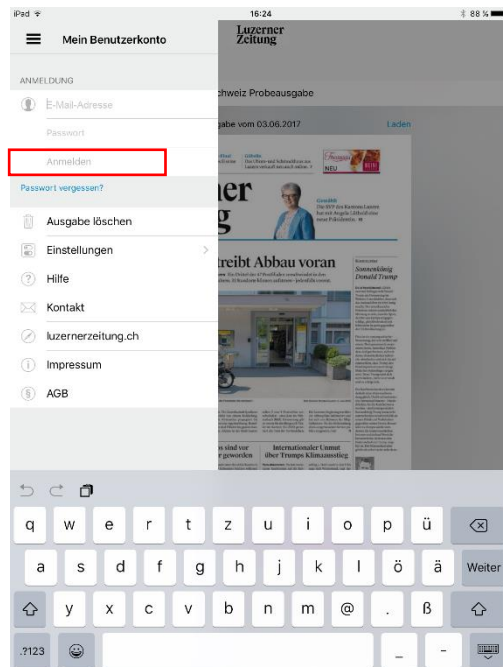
iPad 16:24 88 %

Mein Benutzerkonto

Luzerner Zeitung

ANMELDUNG

E-Mail-Adresse

Passwort

Anmelden

Passwort vergessen?

Ausgabe löschen

Einstellungen

Hilfe

Kontakt

luzernerzeitung.ch

Impressum

AGB

chweiz Probeausgabe

gabe vom 03.06.2017

Laden

er
g

treibt Abbau voran

Sonnenkönig Donald Trump

n sind vor
r geworden

Internationaler Unmut über Trumps Klimaausstieg

q w e r t z u i o p ü

a s d f g h j k l ö ä Weiter

y x c v b n m @ . ß

.?123 - _